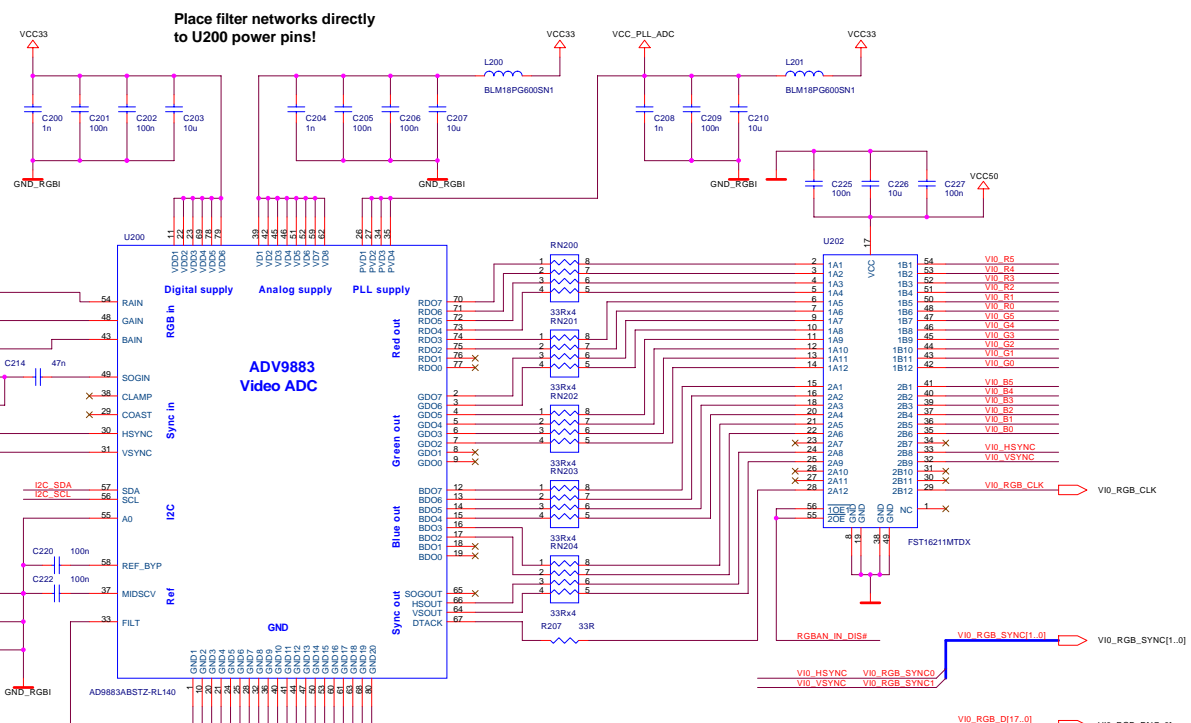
Place filter networks directly to U200 power pins!

VCC33
C200 1n
C201 100n
C202 100n
C203 10u
GND_RGBI

VCC33
L200
BLM18PG600SN1
C204 1n
C205 100n
C206 100n
C207 10u
GND_RGBI

VCC_PLL_ADC
VCC33
L201
BLM18PG600SN1
C208 1n
C209 100n
C210 10u
GND_RGBI

C225 100n
C226 10u
C227 100n
VCC50

U200
11 22 23 69 78 79
VDD1 VDD2 VDD3 VDD4 VDD5 VDD6
39 42 45 46 51 52 59 62
VD1 VD2 VD3 VD4 VD5 VD6 VD7 VD8
26 27 34 35
PVD1 PVD2 PVD3 PVD4
Digital supply
Analog supply
PLL supply

54 RAIN
48 GAIN
43 BAIN
RGB in
C214 47n
49 SOGIN
38 CLAMP
29 COAST
30 HSYNC
31 VSYNC
Sync in
I2C_SDA 57 SDA
I2C_SCL 56 SCL
55 A0
I2C
C220 100n
58 REF_BYP
C222 100n
37 MIDSCV
33 FILT
Ref

ADV9883
Video ADC

RDO7 70
RDO6 71
RDO5 72
RDO4 73
RDO3 74
RDO2 75
RDO1 76
RDO0 77
Red out
GDO7 2
GDO6 3
GDO5 4
GDO4 5
GDO3 6
GDO2 7
GDO1 8
GDO0 9
Green out
BDO7 12
BDO6 13
BDO5 14
BDO4 15
BDO3 16
BDO2 17
BDO1 18
BDO0 19
Blue out
SOGOUT 65
HSOUT 66
VSOUT 64
DTACK 67
Sync out

GND
GND1 GND2 GND3 GND4 GND5 GND6 GND7 GND8 GND9 GND10 GND11 GND12 GND13 GND14 GND15 GND16 GND17 GND18 GND19 GND20
1 10 20 21 24 25 28 32 36 40 41 44 47 50 53 60 61 63 68 80
GND_RGBI
AD9883ABSTZ-RL140

RN200 33Rx4
RN201 33Rx4
RN202 33Rx4
RN203 33Rx4
RN204 33Rx4
1 2 3 4 8 7 6 5
R207 33R

U202
VCC 17
2 1A1
3 1A2
4 1A3
5 1A4
6 1A5
7 1A6
9 1A7
10 1A8
11 1A9
12 1A10
13 1A11
14 1A12
15 2A1
16 2A2
18 2A3
20 2A4
21 2A5
22 2A6
23 2A7
24 2A8
25 2A9
26 2A10
27 2A11
28 2A12
56 1OE
55 2OE
GND GND GND GND
8 19 38 49
1B1 54
1B2 53
1B3 52
1B4 51
1B5 50
1B6 48
1B7 47
1B8 46
1B9 45
1B10 44
1B11 43
1B12 42
2B1 41
2B2 40
2B3 39
2B4 37
2B5 36
2B6 35
2B7 34
2B8 33
2B9 32
2B10 31
2B11 30
2B12 29
NC 1
FST16211MTDX

VI0_R5
VI0_R4
VI0_R3
VI0_R2
VI0_R1
VI0_R0
VI0_G5
VI0_G4
VI0_G3
VI0_G2
VI0_G1
VI0_G0
VI0_B5
VI0_B4
VI0_B3
VI0_B2
VI0_B1
VI0_B0
VI0_HSYNC
VI0_VSYNC
VI0_RGB_CLK
VI0_RGB_CLK

RGBAN_IN_DIS#
VI0_RGB_SYNC[1..0]
VI0_RGB_SYNC[1..0]
VI0_HSYNC VI0_RGB_SYNC0
VI0_VSYNC VI0_RGB_SYNC1
VI0_RGB_D[17..0]